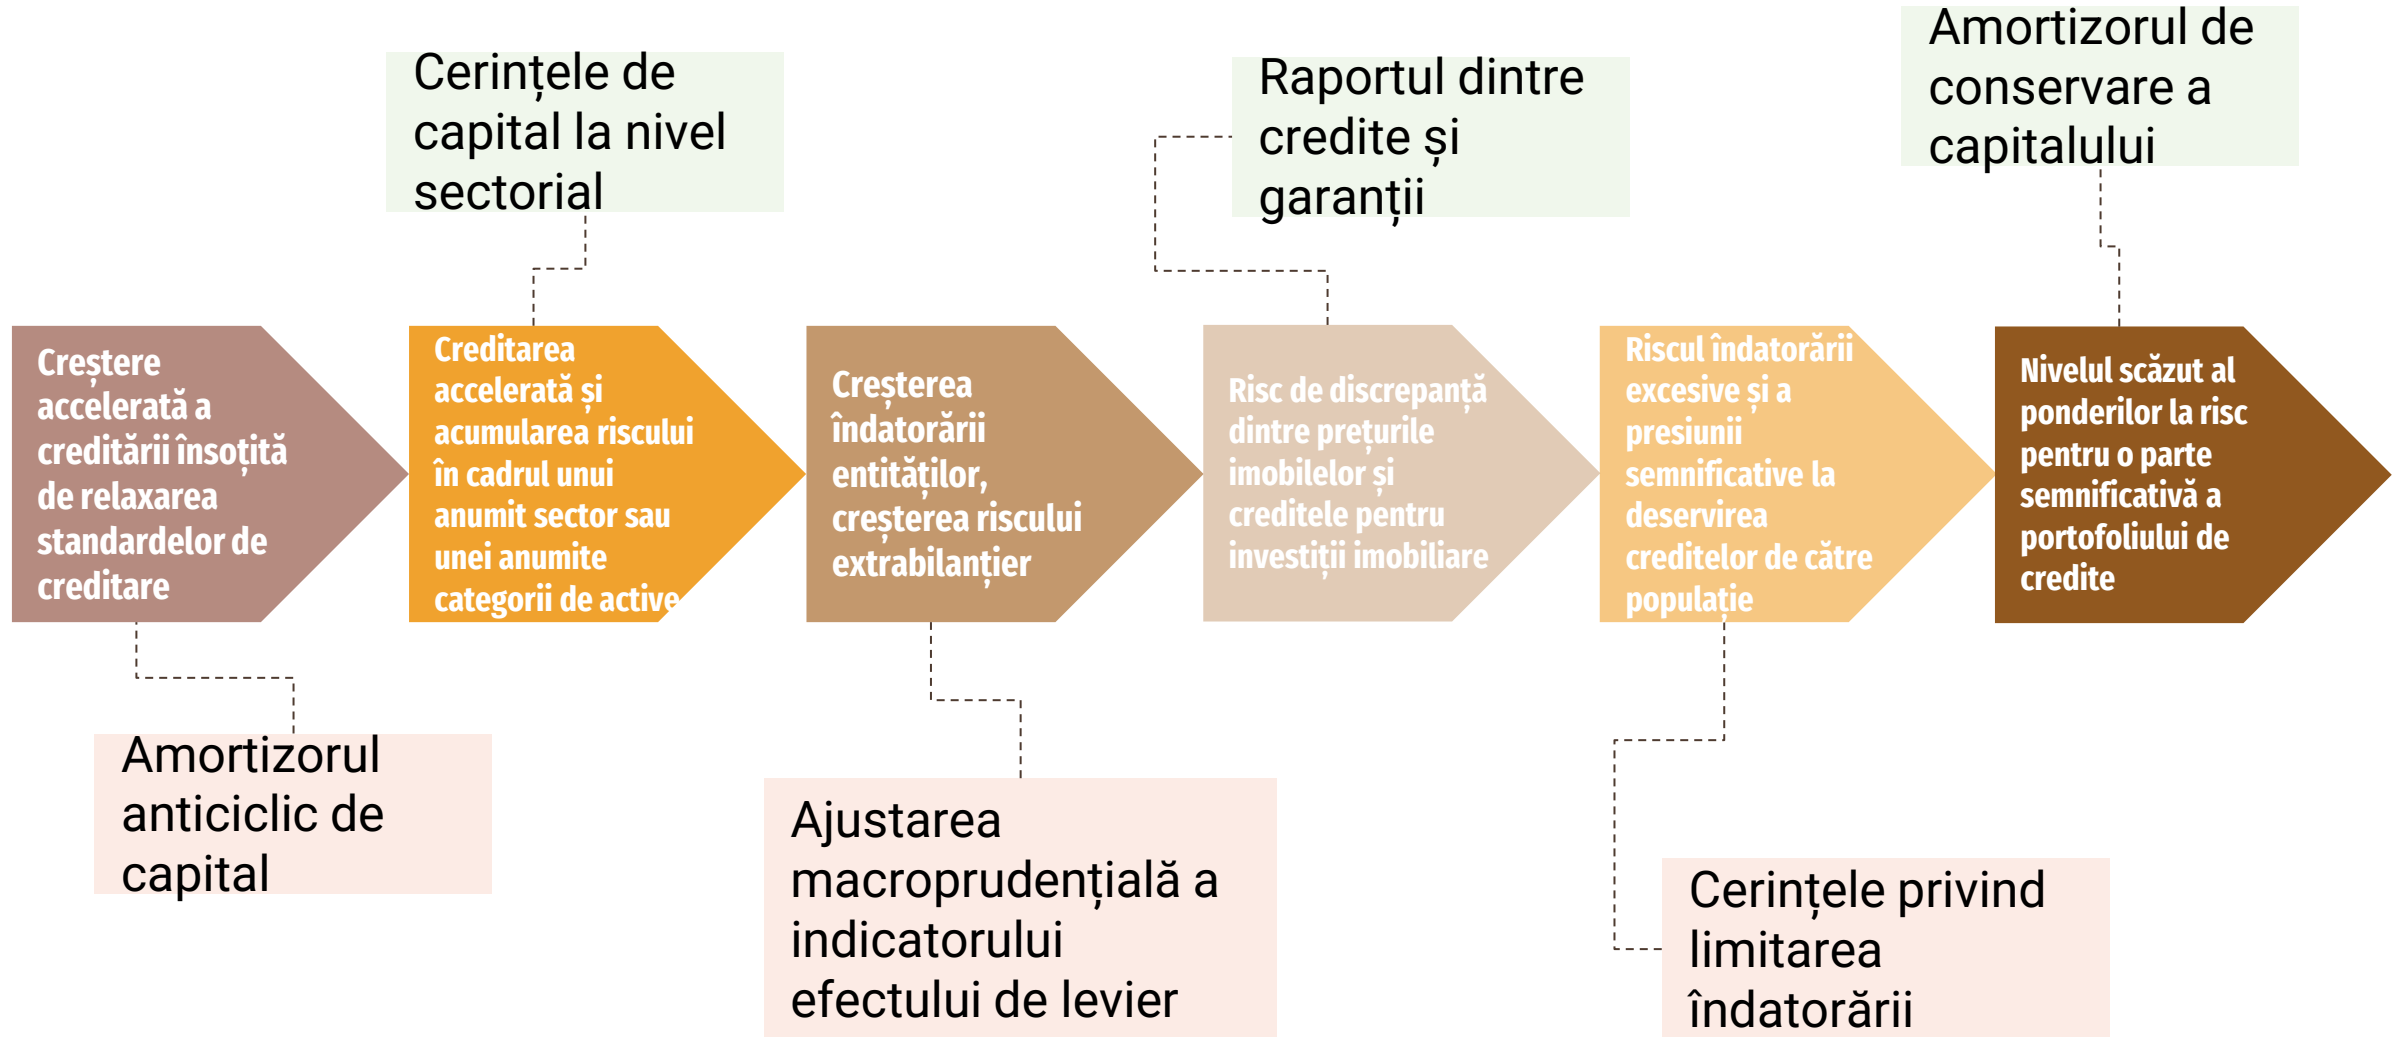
Cerințele de capital la nivel sectorial

Raportul dintre credite și garanții

Amortizorul de conservare a capitalului

Creștere accelerată a creditării însoțită de relaxarea standardelor de creditare

Creditarea accelerată și acumularea riscului în cadrul unui anumit sector sau unei anumite categorii de active

Creșterea îndatorării entităților, creșterea riscului extrabilanțier

Risc de discrepanță dintre prețurile imobilelor și creditele pentru investiții imobiliare

Riscul îndatorării excesive și a presiunii semnificative la deservirea creditelor de către populație

Nivelul scăzut al ponderilor la risc pentru o parte semnificativă a portofoliului de credite

Amortizorul anticiclic de capital

Ajustarea macroprudențială a indicatorului efectului de levier

Cerințele privind limitarea îndatorării